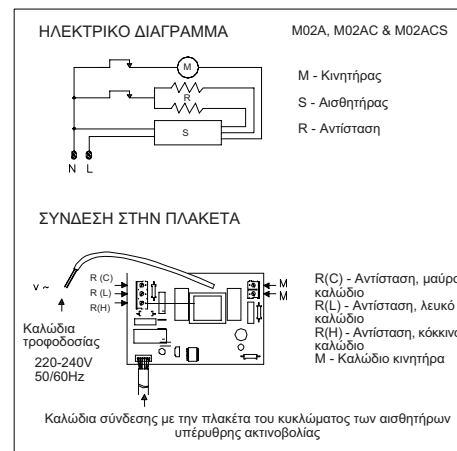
ΗΛΕΚΤΡΙΚΟ ΔΙΑΓΡΑΜΜΑ

M02A, M02AC & M02ACS

M

R

S

N L

M - Κινητήρας

S - Αισθητήρας

R - Αντίσταση

ΣΥΝΔΕΣΗ ΣΤΗΝ ΠΛΑΚΕΤΑ

V ~

R (C)

R (L)

R(H)

M

M

Καλώδια τροφοδοσίας

220-240V 50/60Hz

R(C) - Αντίσταση, μαύρο καλώδιο

R(L) - Αντίσταση, λευκό καλώδιο

R(H) - Αντίσταση, κόκκινο καλώδιο

M - Καλώδιο κινητήρα

Καλώδια σύνδεσης με την πλακέτα του κυκλώματος των αισθητήρων υπέρυθρης ακτινοβολίας